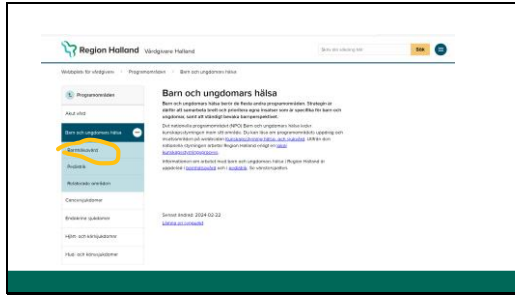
Region Halland Vårdgivare Halland

Skriv ditt sökord här Sök

Webbplats för vårdgivare > Programområden > Barn och ungdomars hälsa

Programområden

Akut vård

Barn och ungdomars hälsa

Barnhälsovård

Avdelning

Rubrikrader område

Cancersjukdomar

Endokrina sjukdomar

Hjärt- och kärlsjukdomar

Hud- och könssjukdomar

Barn och ungdomars hälsa

Barn och ungdomars hälsa berör de flesta andra programområden. Strategin är därför att samarbeta brett och prioritera egna insatser som är specifika för barn och ungdomar, samt att ständigt bevaka barnperspektivet.

Det nationella programområdet (NPO) Barn och ungdomars hälsa leder kunskapsstyrningen inom sitt område. Du kan läsa om programområdets uppdrag och medlemmar på webbsidan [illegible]. Utifrån den nationella styrningen arbetar Region Halland med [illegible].

Informationen om arbetet med barn och ungdomars hälsa i Region Halland är uppdelat i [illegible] och i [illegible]. Se vänstermenyn.

Senast ändrad: 2024-02-22
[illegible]